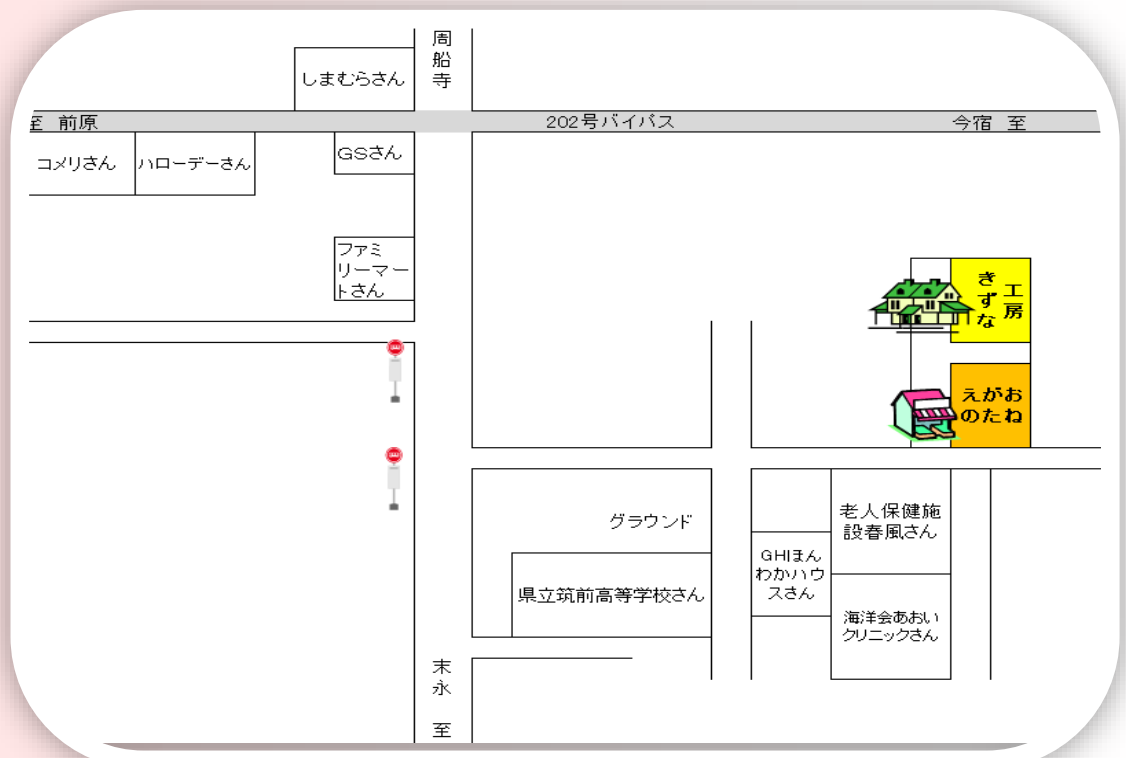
周船寺

しまむらさん

至 前原

202号バイパス

今宿 至

コメリさん

ハローデーさん

GSさん

ファミリーマートさん

きずな 工房

えがおのたね

グラウンド

県立筑前高等学校さん

GHIまんわかハウスさん

老人保健施設春風さん

海洋会あおいクリニックさん

末永 至